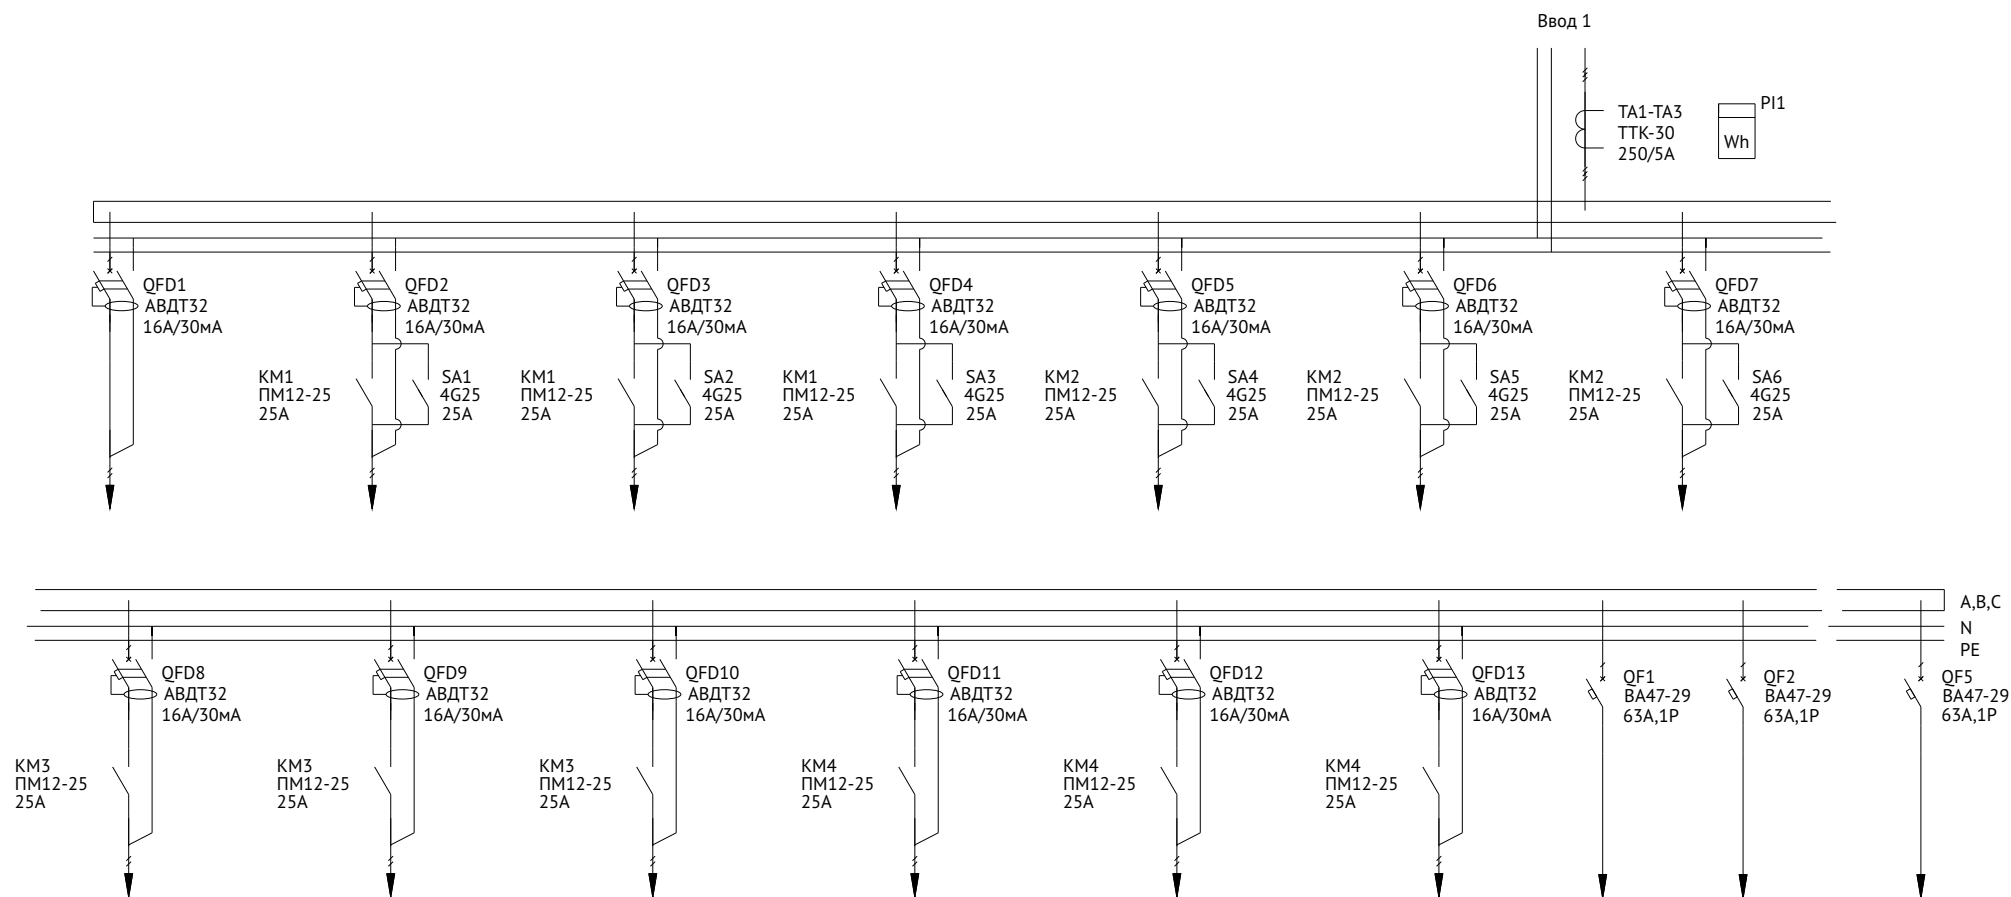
Ввод 1

TA1-TA3
ТТК-30
250/5А

PI1
Wh

QFD1
АВДТ32
16А/30мА

QFD2
АВДТ32
16А/30мА

QFD3
АВДТ32
16А/30мА

QFD4
АВДТ32
16А/30мА

QFD5
АВДТ32
16А/30мА

QFD6
АВДТ32
16А/30мА

QFD7
АВДТ32
16А/30мА

KM1
ПМ12-25
25А

SA1
4G25
25А

KM1
ПМ12-25
25А

SA2
4G25
25А

KM1
ПМ12-25
25А

SA3
4G25
25А

KM2
ПМ12-25
25А

SA4
4G25
25А

KM2
ПМ12-25
25А

SA5
4G25
25А

KM2
ПМ12-25
25А

SA6
4G25
25А

A,B,C
N
PE

QFD8
АВДТ32
16А/30мА

QFD9
АВДТ32
16А/30мА

QFD10
АВДТ32
16А/30мА

QFD11
АВДТ32
16А/30мА

QFD12
АВДТ32
16А/30мА

QFD13
АВДТ32
16А/30мА

QF1
ВА47-29
63А,1Р

QF2
ВА47-29
63А,1Р

QF5
ВА47-29
63А,1Р

KM3
ПМ12-25
25А

KM3
ПМ12-25
25А

KM3
ПМ12-25
25А

KM4
ПМ12-25
25А

KM4
ПМ12-25
25А

KM4
ПМ12-25
25А